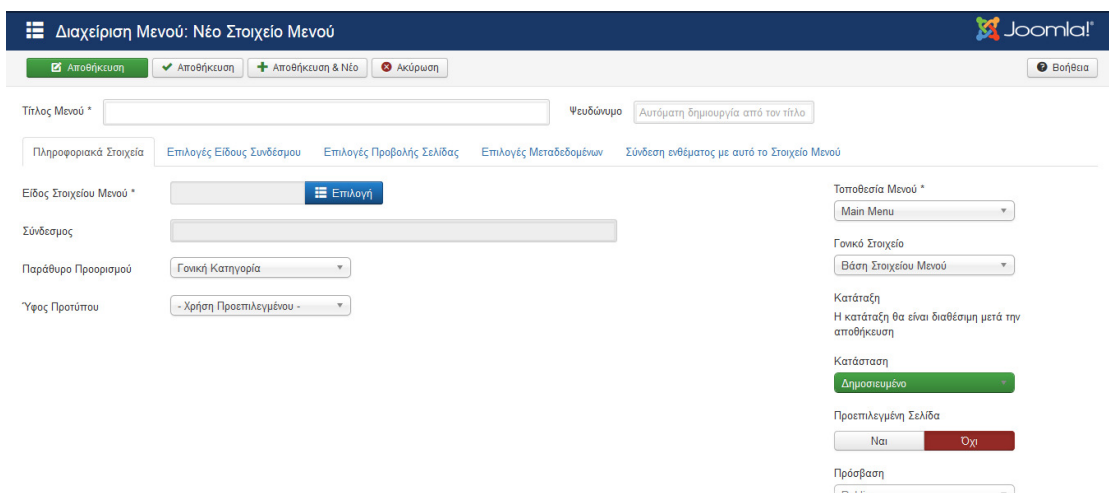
Διαχείριση Μενού: Νέο Στοιχείο Μενού

Joomla!

Αποθήκευση | Αποθήκευση | Αποθήκευση & Νέο | Ακύρωση

Βοήθεια

Τίτλος Μενού *

Ψευδώνυμο Αυτόματη δημιουργία από τον τίτλο

Πληροφοριακά Στοιχεία | Επιλογές Είδους Συνδέσμου | Επιλογές Προβολής Σελίδας | Επιλογές Μεταδεδομένων | Σύνδεση ενθέματος με αυτό το Στοιχείο Μενού

Είδος Στοιχείου Μενού * Επιλογή

Σύνδεσμος

Παράθυρο Προορισμού Γονική Κατηγορία

Ύφος Προτύπου - Χρήση Προεπιλεγμένου -

Τοποθεσία Μενού *
Main Menu

Γονικό Στοιχείο
Βάση Στοιχείου Μενού

Κατάταξη
Η κατάταξη θα είναι διαθέσιμη μετά την αποθήκευση

Κατάσταση
Δημοσιευμένο

Προεπιλεγμένη Σελίδα
Ναι | Όχι

Πρόσβαση
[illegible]